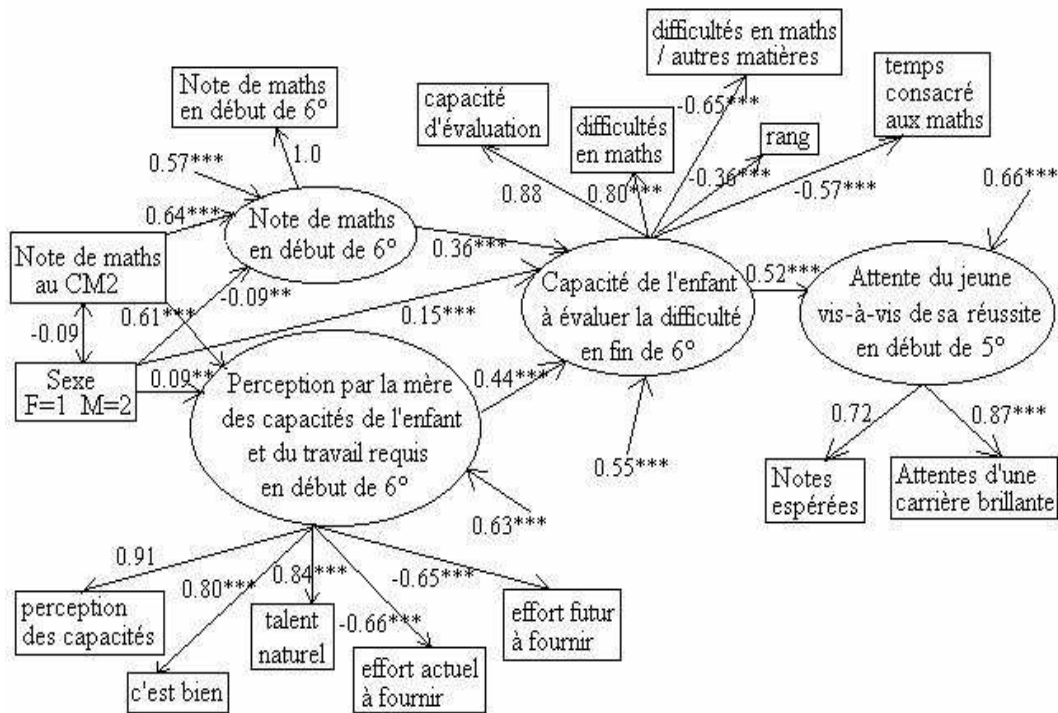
difficultés en maths / autres matières

temps consacré aux maths

Note de maths en début de 6°

capacité d'évaluation

difficultés en maths

rang

-0.65***

0.57***

1.0

-0.36***

-0.57***

0.88

0.80***

0.66***

0.64***

Note de maths en début de 6°

Note de maths au CM2

0.36***

Capacité de l'enfant à évaluer la difficulté en fin de 6°

0.52***

Attente du jeune vis-à-vis de sa réussite en début de 5°

-0.09**

0.61***

0.15***

-0.09

Sexe F=1 M=2

0.09**

Perception par la mère des capacités de l'enfant et du travail requis en début de 6°

0.44***

0.72

0.87***

0.55***

Notes espérées

Attentes d'une carrière brillante

0.63***

0.91

0.80***

0.84***

-0.65***

-0.66***

perception des capacités

talent naturel

effort futur à fournir

c'est bien

effort actuel à fournir